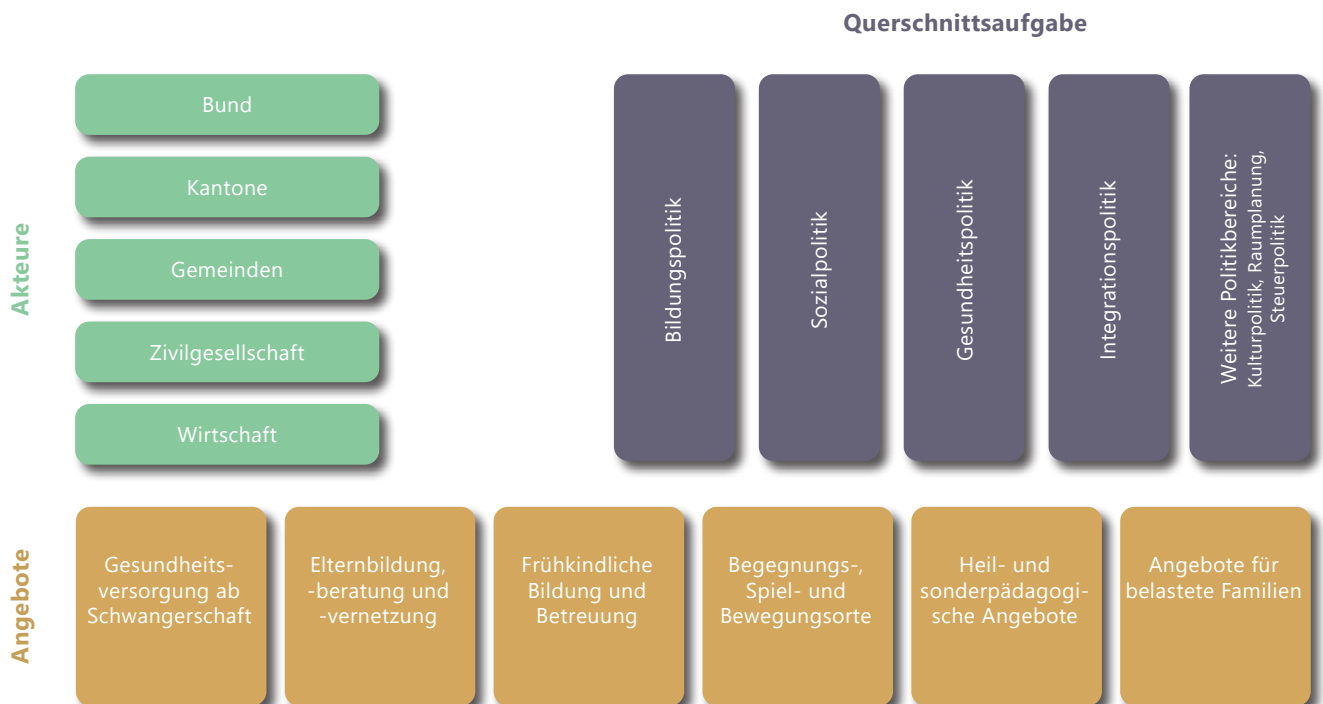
Querschnittsaufgabe

Akteure

Bund

Kantone

Gemeinden

Zivilgesellschaft

Wirtschaft

Bildungspolitik

Sozialpolitik

Gesundheitspolitik

Integrationspolitik

Weitere Politikbereiche: Kulturpolitik, Raumplanung, Steuerpolitik

Angebote

Gesundheitsversorgung ab Schwangerschaft

Elternbildung, -beratung und -vernetzung

Frühkindliche Bildung und Betreuung

Begegnungs-, Spiel- und Bewegungsorte

Heil- und sonderpädagogische Angebote

Angebote für belastete Familien